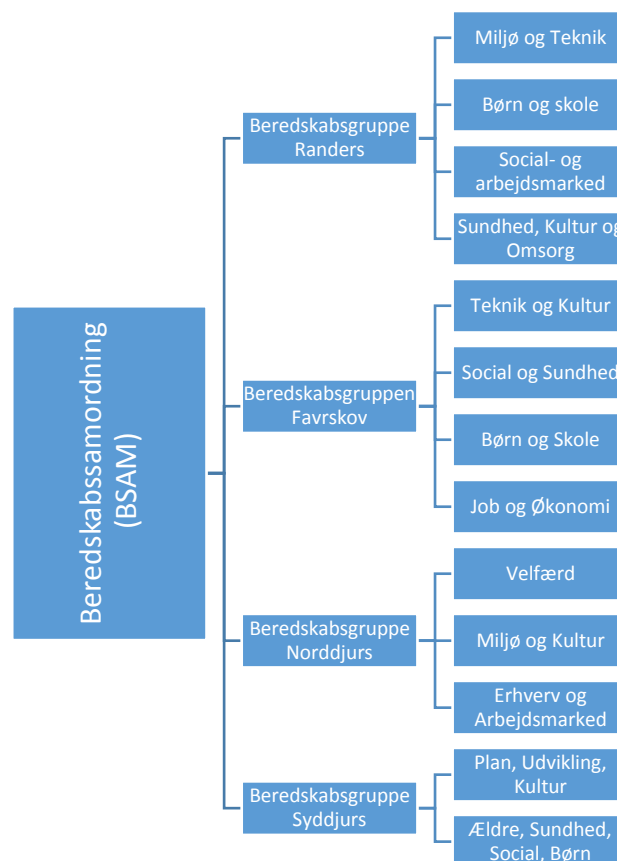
Beredskabssamordning (BSAM)

Beredskabsgruppe Randers

Miljø og Teknik

Børn og skole

Social- og arbejdsmarked

Sundhed, Kultur og Omsorg

Beredskabsgruppen Favrskov

Teknik og Kultur

Social og Sundhed

Børn og Skole

Job og Økonomi

Beredskabsgruppe Norddjurs

Velfærd

Miljø og Kultur

Erhverv og Arbejdsmarked

Beredskabsgruppe Syddjurs

Plan, Udvikling, Kultur

Ældre, Sundhed, Social, Børn